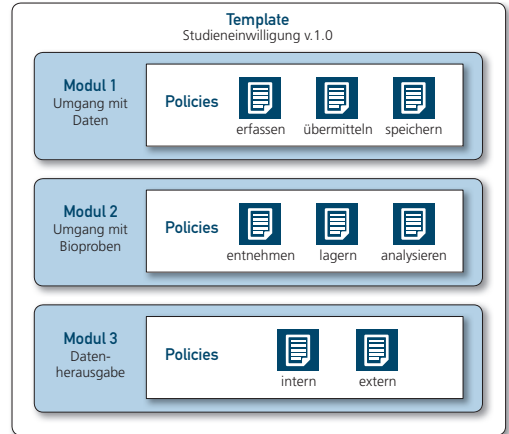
Template
Studieneinwilligung v.1.0

Modul 1
Umgang mit Daten

Policies

erfassen übermitteln speichern

Modul 2
Umgang mit Bioproben

Policies

entnehmen lagern analysieren

Modul 3
Datenherausgabe

Policies

intern extern